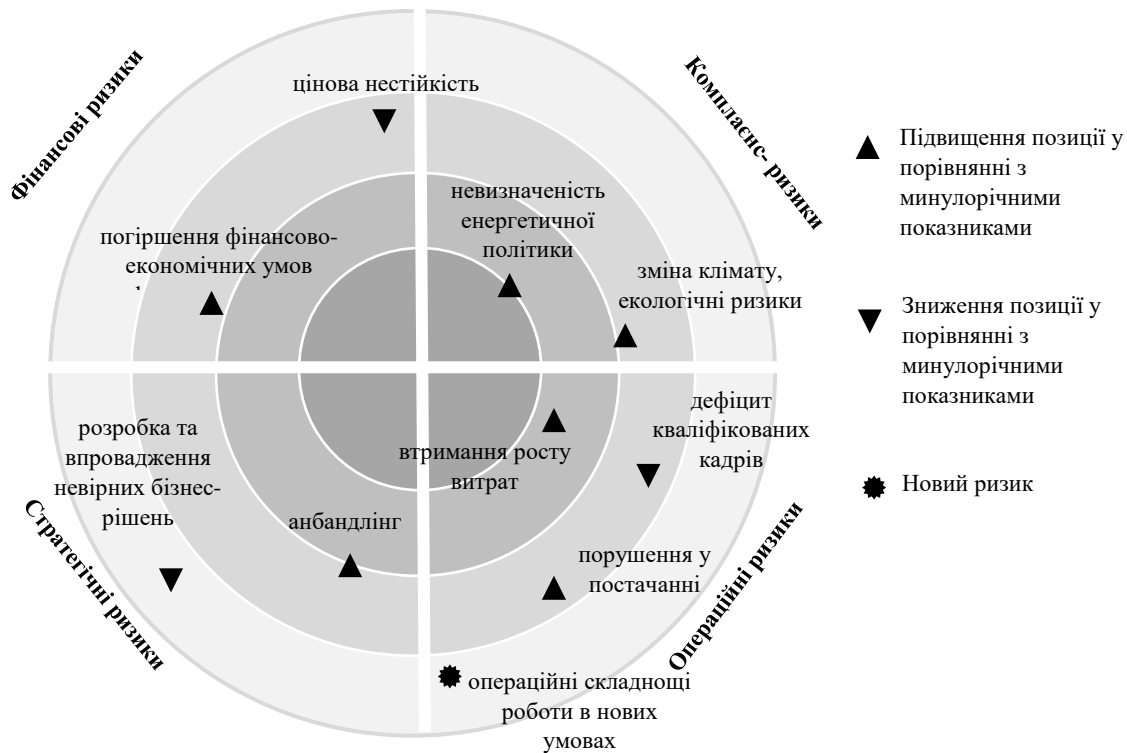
Фінансові ризики

цінова нестійкість

Комплаєнс-ризики

невизначеність енергетичної політики

погіршення фінансово-економічних умов

зміна клімату, екологічні ризики

дефіцит кваліфікованих кадрів

розробка та впровадження невірних бізнес-рішень

втримання росту витрат

анбандлінг

порушення у постачанні

Стратегічні ризики

Операційні ризики

операційні складнощі роботи в нових умовах

▲ Підвищення позиції у порівнянні з минулорічними показниками

▼ Зниження позиції у порівнянні з минулорічними показниками

Новий ризик